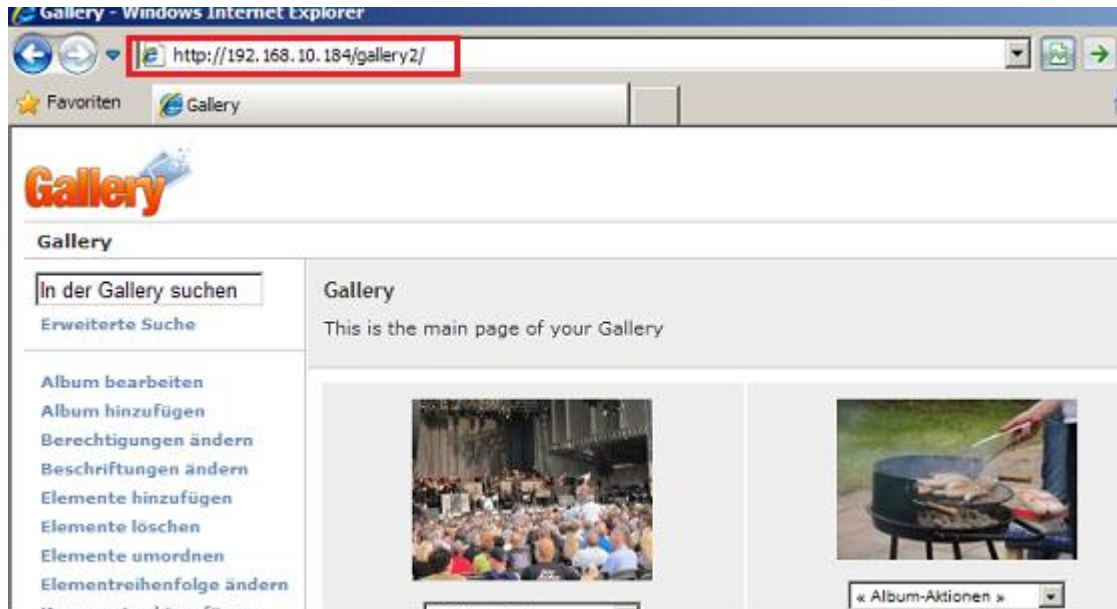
Gallery - Windows Internet Explorer

http://192.168.10.184/gallery2/

Favoriten

Gallery

Gallery

Gallery

In der Gallery suchen

Erweiterte Suche

Album bearbeiten
Album hinzufügen
Berechtigungen ändern
Beschriftungen ändern
Elemente hinzufügen
Elemente löschen
Elemente umordnen
Elementreihenfolge ändern
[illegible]

Gallery

This is the main page of your Gallery

« Album-Aktionen »